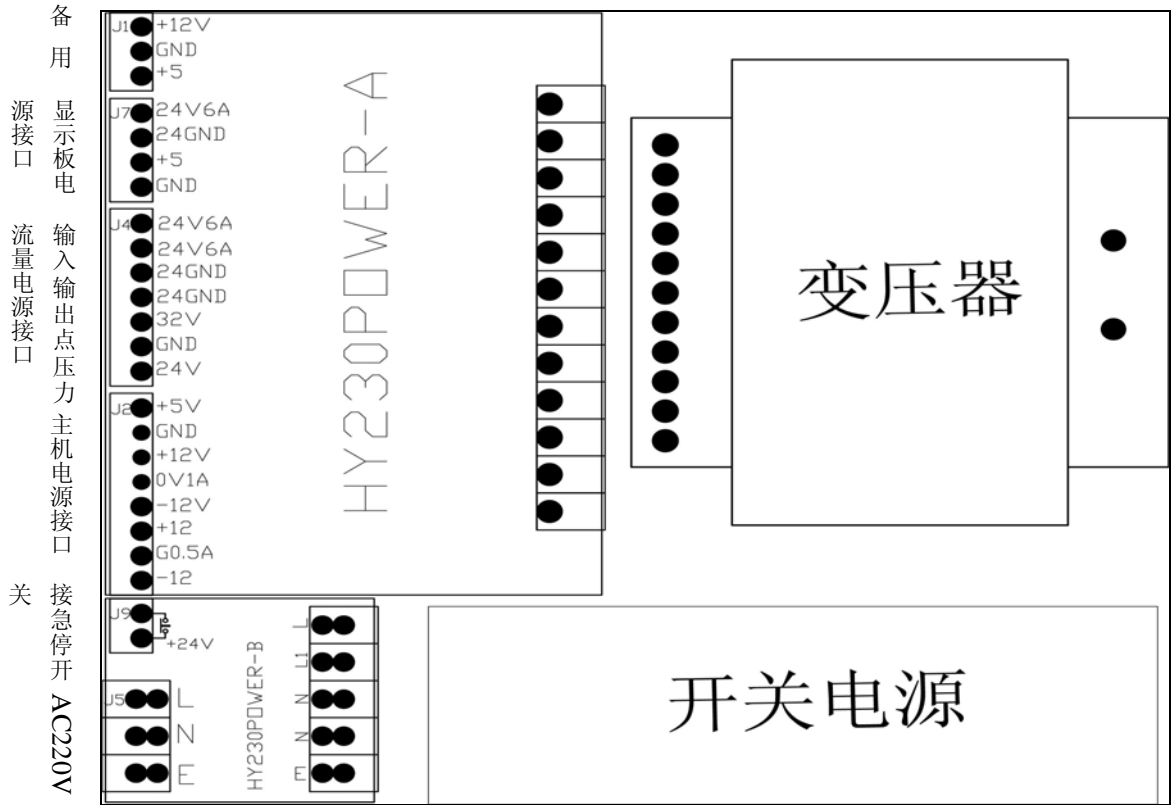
备用

显示板电源接口

输入输出点压力流量电源接口

主机电源接口

接急停开关

AC220V

J1 +12V
GND
+5

J7 24V6A
24GND
+5
GND

J4 24V6A
24V6A
24GND
24GND
32V
GND
24V

J2 +5V
GND
+12V
0V1A
-12V
+12
G0.5A
-12

HY230POWER-A

变压器

J9 +24V

HY230POWER-B

L
L1
N
N
E

J5 L
N
E

开关电源